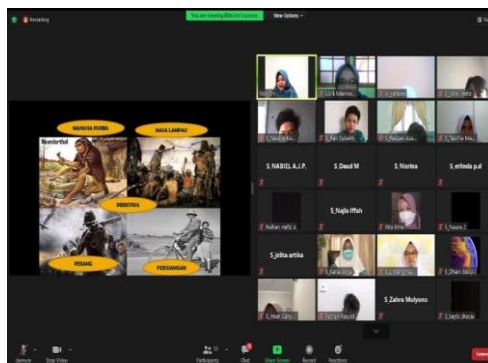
Recording

You are viewing Rifa'ini's screen

View Options

MANUSIA PURBA

MASA LAMPAU

Wonderful

PERISTIWA

PERANG

PERJUANGAN

S_NABIEL A.J.P.

S_Daud M

S_Nisrina

S_erlinda p.d

S_Najla Iffah

S_jelita artika

S_Zahra Mulyono

Unmute

Stop Video

Participants

Chat

Share Screen

Record

Reactions

Leave